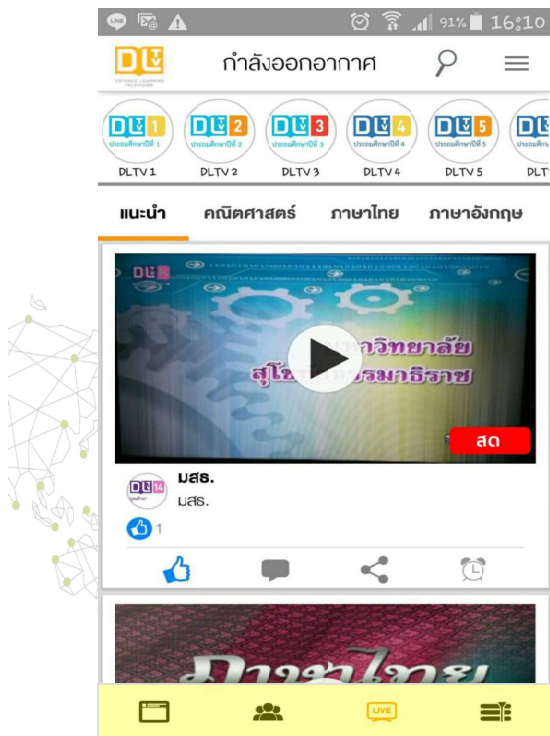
91% 16:10

กำลังออกอากาศ

DLTV 1 ประถมศึกษาปีที่ 1
DLTV 2 ประถมศึกษาปีที่ 2
DLTV 3 ประถมศึกษาปีที่ 3
DLTV 4 ประถมศึกษาปีที่ 4
DLTV 5 ประถมศึกษาปีที่ 5
DLT

แนะนำ คณิตศาสตร์ ภาษาไทย ภาษาอังกฤษ

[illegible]วิทยาลัย
สุโข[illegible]ธรรมาธิราช

สด

DLTV 14
มสธ.
มสธ.

1

LIVE